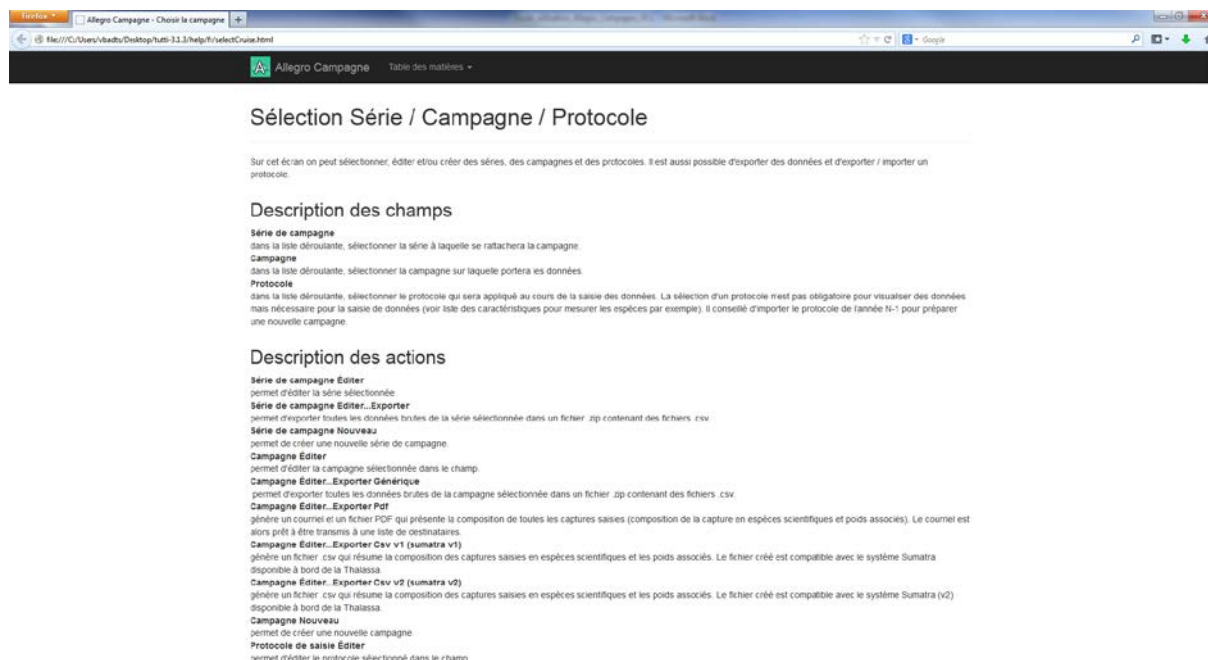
Firefox
Allegro Campagne - Choisir la campagne
file:///C:/Users/vbadts/Desktop/tutti-3.1.3/help/fr/selectCruise.html
Google

Allegro Campagne Table des matières

Sélection Série / Campagne / Protocole

Sur cet écran on peut sélectionner, éditer et/ou créer des séries, des campagnes et des protocoles. Il est aussi possible d'exporter des données et d'exporter / importer un protocole.

Description des champs

Série de campagne
dans la liste déroulante, sélectionner la série à laquelle se rattachera la campagne.
Campagne
dans la liste déroulante, sélectionner la campagne sur laquelle portera les données.
Protocole
dans la liste déroulante, sélectionner le protocole qui sera appliqué au cours de la saisie des données. La sélection d'un protocole n'est pas obligatoire pour visualiser des données mais nécessaire pour la saisie de données (voir liste des caractéristiques pour mesurer les espèces par exemple). Il conseillé d'importer le protocole de l'année N-1 pour préparer une nouvelle campagne.

Description des actions

Série de campagne Éditer
permet d'éditer la série sélectionnée.
Série de campagne Éditer...Exporter
permet d'exporter toutes les données brutes de la série sélectionnée dans un fichier .zip contenant des fichiers .csv.
Série de campagne Nouveau
permet de créer une nouvelle série de campagne.
Campagne Éditer
permet d'éditer la campagne sélectionnée dans le champ.
Campagne Éditer...Exporter Générique
permet d'exporter toutes les données brutes de la campagne sélectionnée dans un fichier .zip contenant des fichiers .csv.
Campagne Éditer...Exporter Pdf
génère un courriel et un fichier PDF qui présente la compositon de toutes les captures saises (composition de la capture en espèces scientifiques et poids associés). Le courriel est alors prêt à être transmis à une liste de destinataires.
Campagne Éditer...Exporter Csv v1 (sumatra v1)
génère un fichier .csv qui résume la composition des captures saisies en espèces scientifiques et les poids associés. Le fichier créé est compatible avec le système Sumatra disponible à bord de la Thalassa.
Campagne Éditer...Exporter Csv v2 (sumatra v2)
génère un fichier .csv qui résume la composition des captures saisies en espèces scientifiques et les poids associés. Le fichier créé est compatible avec le système Sumatra (v2) disponible à bord de la Thalassa.
Campagne Nouveau
permet de créer une nouvelle campagne.
Protocole de saisie Éditer
permet d'éditer le protocole sélectionné dans le champ.